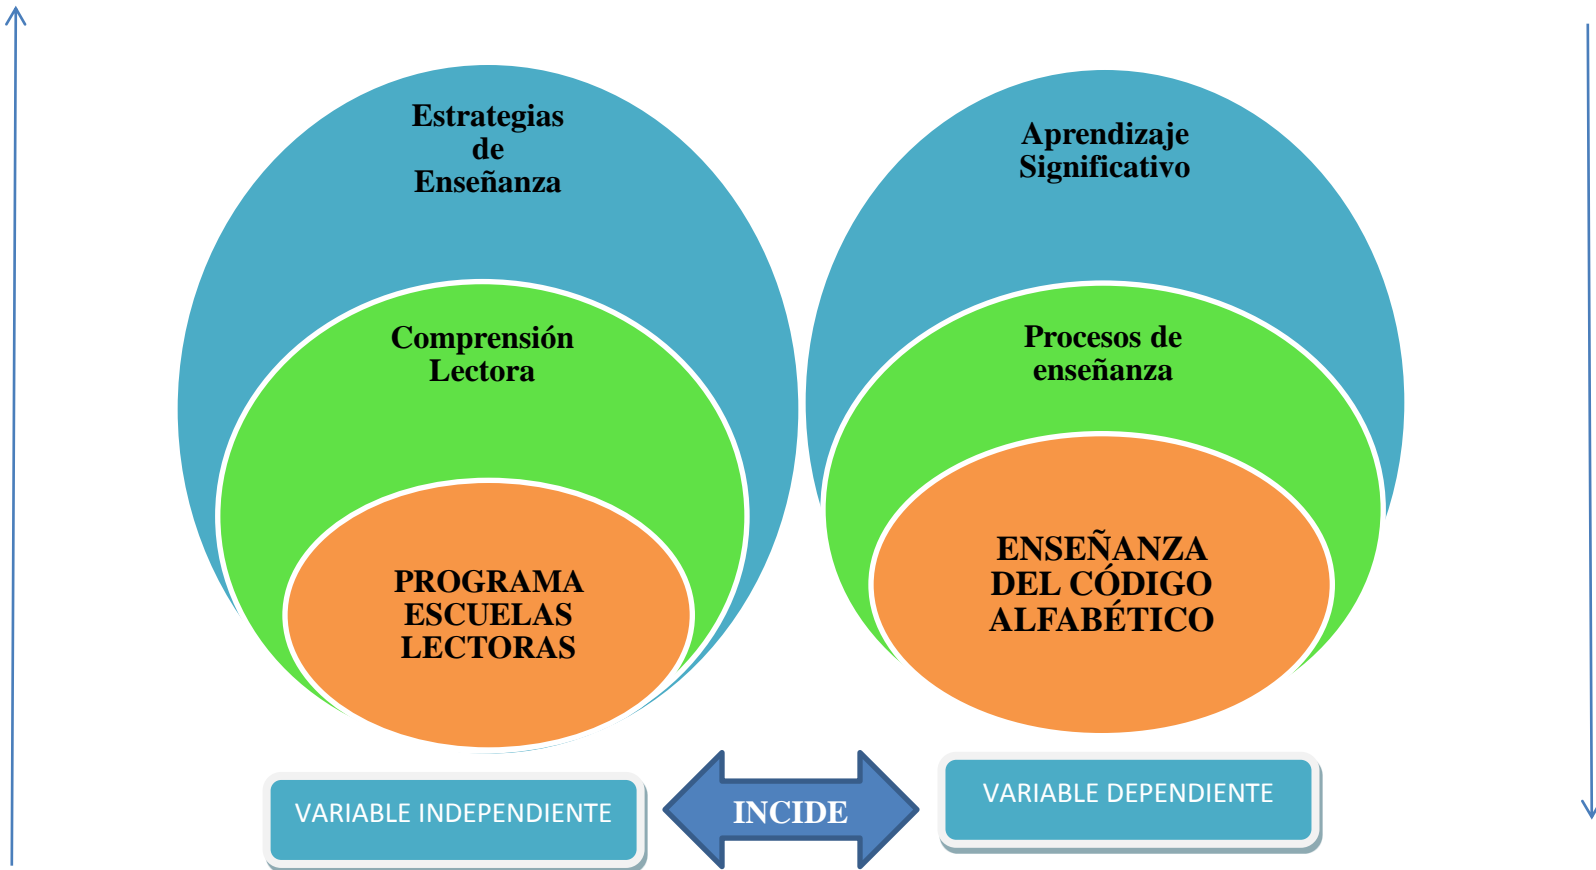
Estrategias de Enseñanza

Comprensión Lectora

PROGRAMA ESCUELAS LECTORAS

Aprendizaje Significativo

Procesos de enseñanza

ENSEÑANZA DEL CÓDIGO ALFABÉTICO

VARIABLE INDEPENDIENTE

INCIDE

VARIABLE DEPENDIENTE